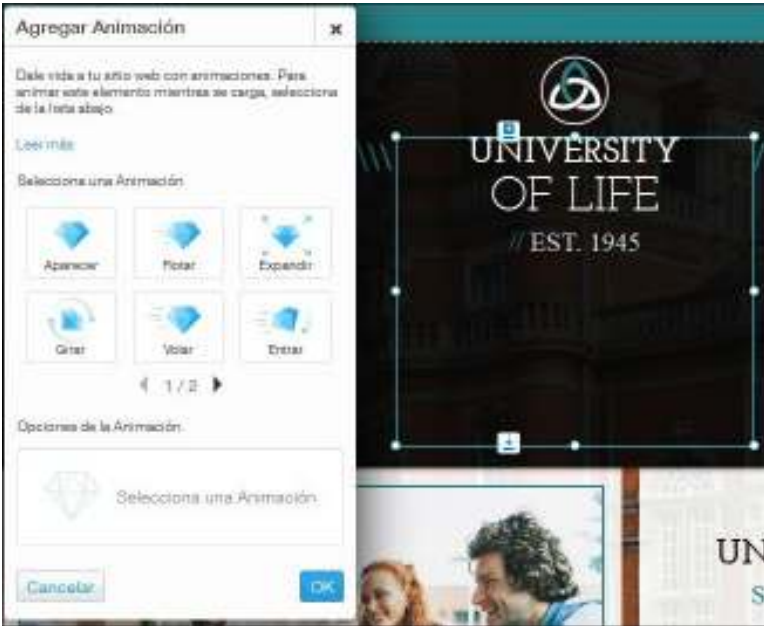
Agregar Animación

×

Dale vida a tu sitio web con animaciones. Para animar este elemento mientras se carga, selecciona de la lista abajo.

Leer más

Selecciona una Animación

Aparecer

Flotar

Expandir

Girar

Volar

Entrar

1 / 2

Opciones de la Animación

Selecciona una Animación

Cancelar

OK

UNIVERSITY OF LIFE

// EST. 1945

UN

S